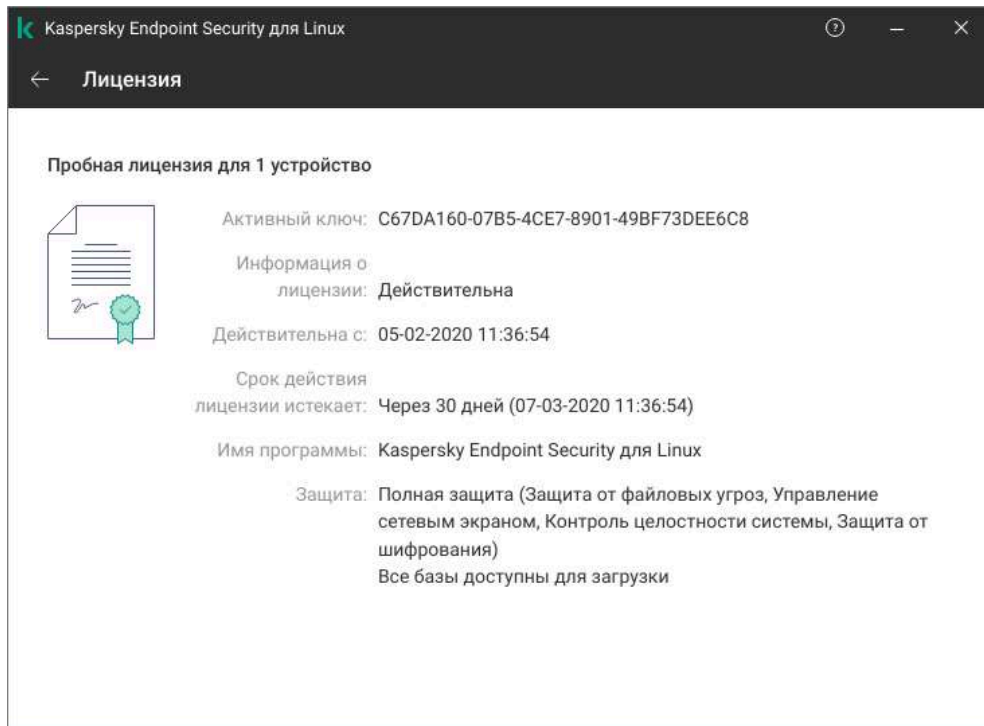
Kaspersky Endpoint Security для Linux

Лицензия

Пробная лицензия для 1 устройство

Активный ключ: C67DA160-07B5-4CE7-8901-49BF73DEE6C8

Информация о лицензии: Действительна

Действительна с: 05-02-2020 11:36:54

Срок действия лицензии истекает: Через 30 дней (07-03-2020 11:36:54)

Имя программы: Kaspersky Endpoint Security для Linux

Защита: Полная защита (Защита от файловых угроз, Управление сетевым экраном, Контроль целостности системы, Защита от шифрования)
Все базы доступны для загрузки